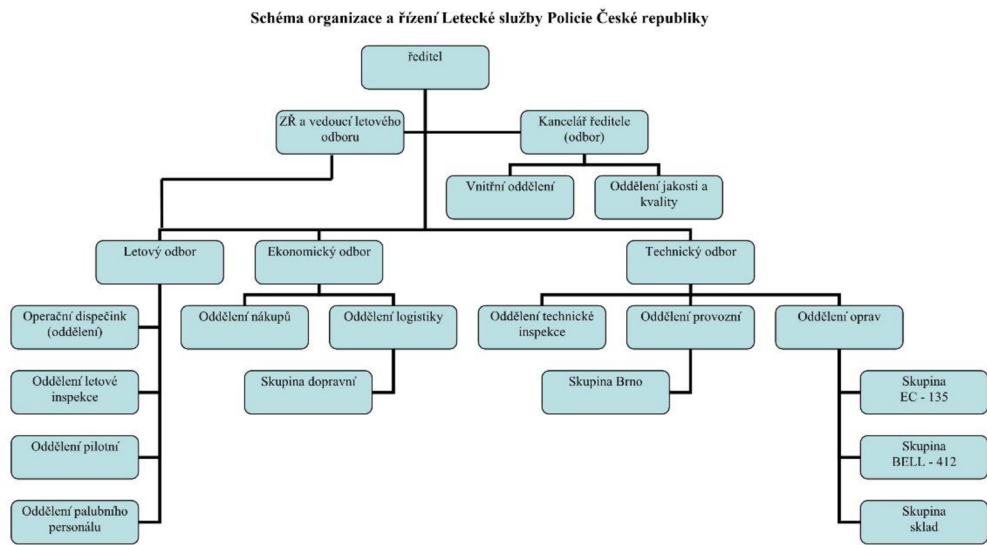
Schéma organizace a řízení Letecké služby Policie České republiky

ředitel

ZŘ a vedoucí letového odboru

Kancelář ředitele (odbor)

Vnitřní oddělení

Oddělení jakosti a kvality

Letový odbor

Ekonomický odbor

Technický odbor

Operační dispečink (oddělení)

Oddělení letové inspekce

Oddělení pilotní

Oddělení palubního personálu

Oddělení nákupů

Oddělení logistiky

Skupina dopravní

Oddělení technické inspekce

Oddělení provozní

Skupina Brno

Oddělení oprav

Skupina EC - 135

Skupina BELL - 412

Skupina sklad